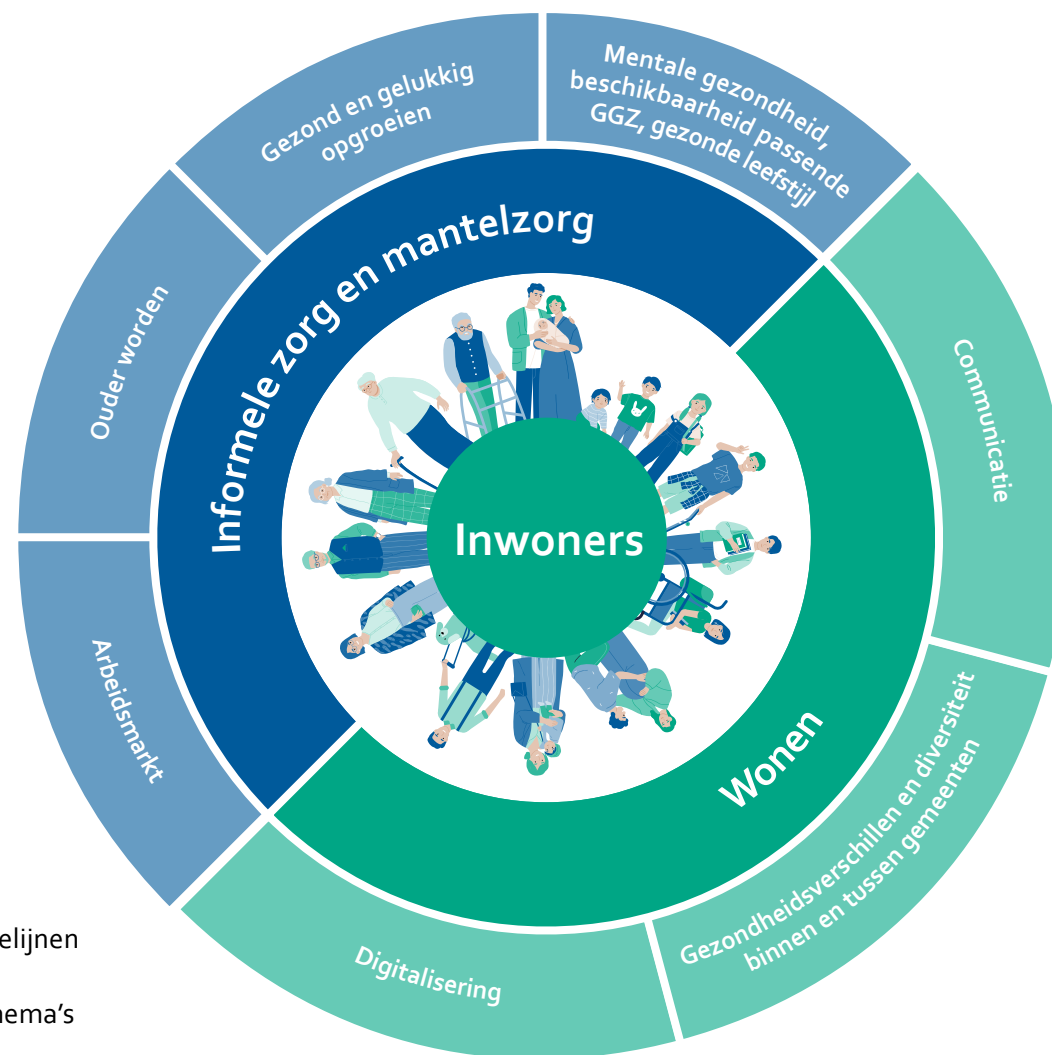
Gezond en gelukkig opgroeien

Mentale gezondheid, beschikbaarheid passende GGZ, gezonde leefstijl

Ouder worden

Informele zorg en mantelzorg

Communicatie

Inwoners

Arbeidsmarkt

Wonen

Gezondheidsverschillen en diversiteit binnen en tussen gemeenten

Digitalisering

elijnen

hema's